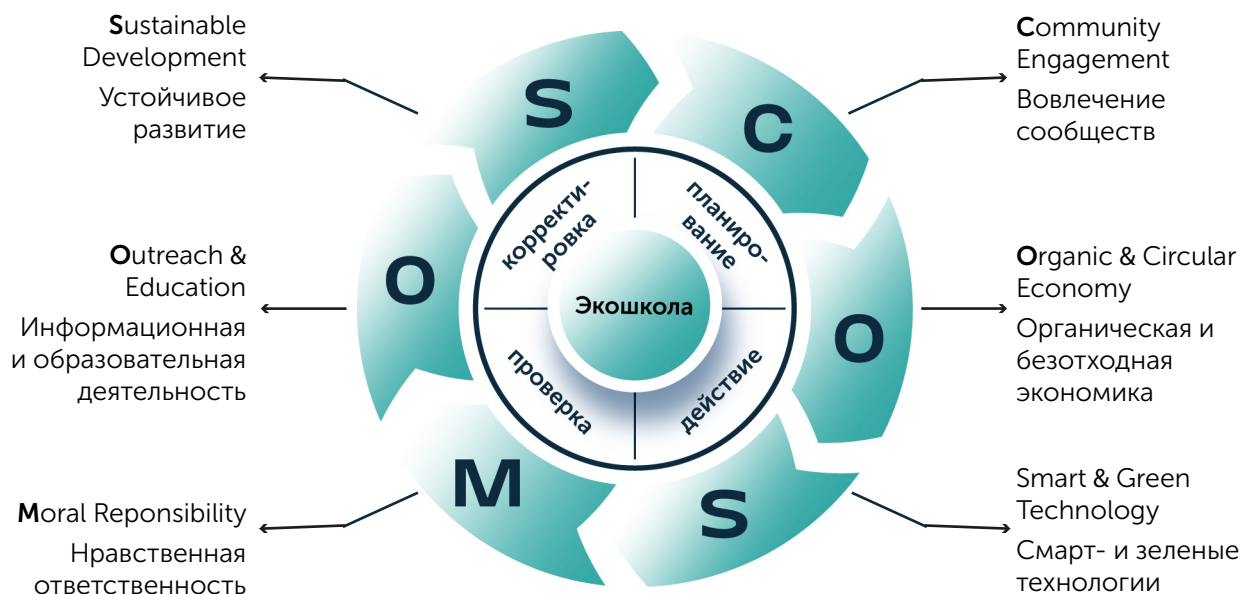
Sustainable Development
Устойчивое развитие

Community Engagement
Вовлечение сообществ

Outreach & Education
Информационная и образовательная деятельность

Organic & Circular Economy
Органическая и безотходная экономика

Moral Reponsibility
Нравственная ответственность

Smart & Green Technology
Смарт- и зеленые технологии

S
C
O
O
M
S

корректировка
планирование
проверка
действие
Экошкола